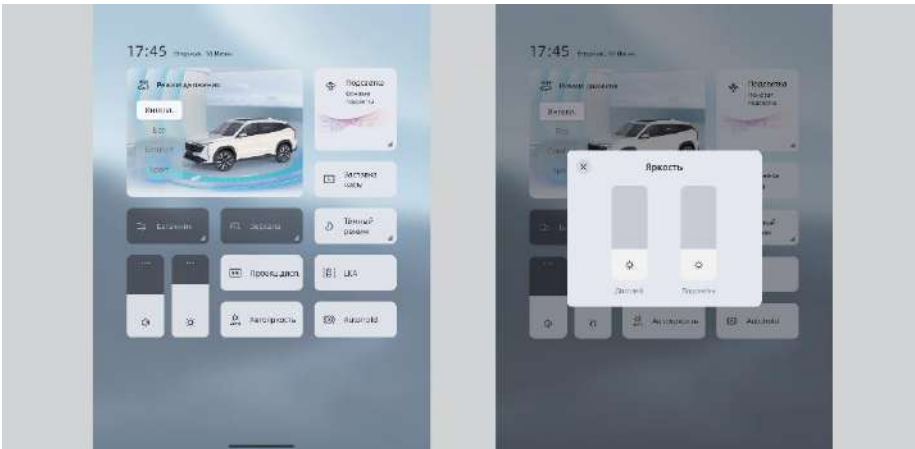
17:45 Вторник, 10 Июнь

Режим движения

Интелл.

Эко

Комфорт

Спорт

Подсветка

Зеркала

Тёмный режим

Заставка

Балансир

Провод. дисп.

LKA

Автояркость

AutoHold

17:45

Режим движения

Интелл.

Эко

Подсветка

Яркость

Дисплей

Подсветка

Автояркость

AutoHold